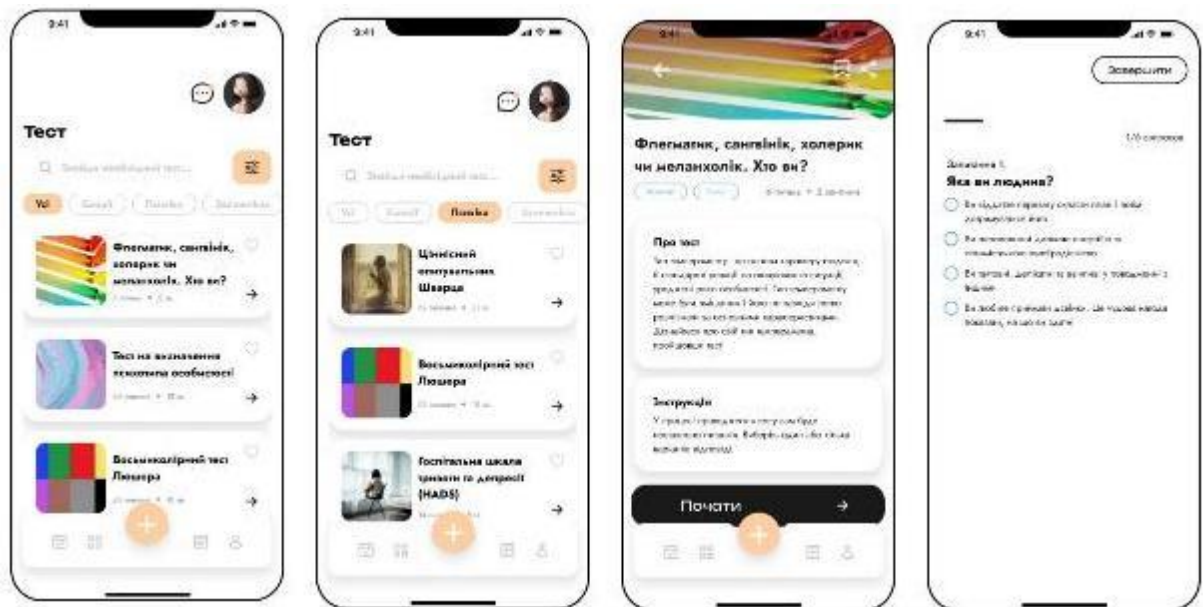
9:41

Тест

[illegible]

Усі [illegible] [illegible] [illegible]

Флегматик, сангвінік, холерик чи меланхолік. Хто ви?

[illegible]

Тест на визначення психотипа особистості

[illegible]

Восьмиколірний тест Люшера

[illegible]

9:41

Тест

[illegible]

Усі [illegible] Психіка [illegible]

Ціннісний опитувальник Шварца

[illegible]

Восьмиколірний тест Люшера

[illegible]

Госпітальна шкала тривоги та депресії (HADS)

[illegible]

9:41

Флегматик, сангвінік, холерик чи меланхолік. Хто ви?

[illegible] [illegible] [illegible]

Про тест

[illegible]

Інструкція

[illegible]

Почати

9:41

Завершити

1/6 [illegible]

Запитання 1.

Яка ви людина?

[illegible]

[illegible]

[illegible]

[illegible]